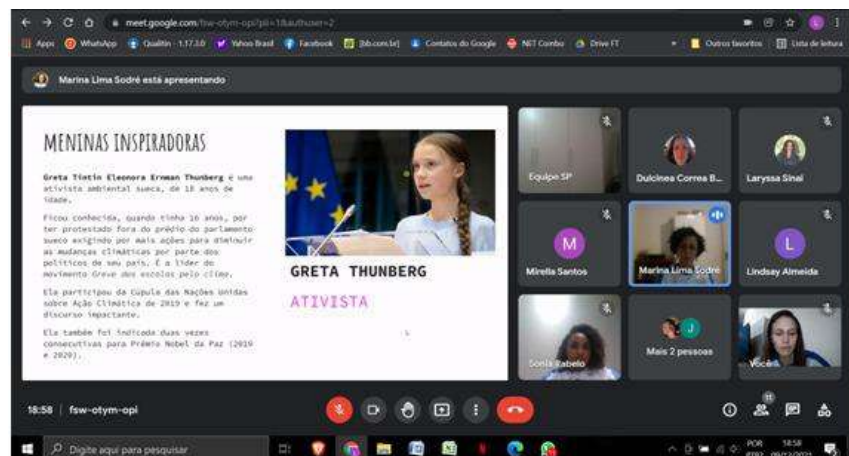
meet.google.com/fsw-otym-opi?pli=1&authuser=2

Apps WhatsApp Qualitin - 1.17.3.0 Yahoo Brasil Facebook [bb.com.br] Contatos do Google NET Combo Drive FT Outros favoritos Lista de leitura

Marina Lima Sodré está apresentando

MENINAS INSPIRADORAS

Greta Tintin Eleonora Ernman Thunberg é uma ativista ambiental sueca, de 18 anos de idade.

Ficou conhecida, quando tinha 16 anos, por ter protestado fora do prédio do parlamento sueco exigindo por mais ações para diminuir as mudanças climáticas por parte dos políticos de seu país. É a líder do movimento Greve das escolas pelo clima.

Ela participou da Cúpula das Nações Unidas sobre Ação Climática de 2019 e fez um discurso impactante.

Ela também foi indicada duas vezes consecutivas para Prêmio Nobel da Paz (2019 e 2020).

GRETA THUNBERG

ATIVISTA

Equipe SP
Dulcinea Correa B...
Laryssa Sinai
M
Mirella Santos
Marina Lima Sodré
L
Lindsay Almeida
Sonia Rabelo
J
Mais 2 pessoas
Você

18:58 | fsw-otym-opi

11

Digite aqui para pesquisar

POR
18:58
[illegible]